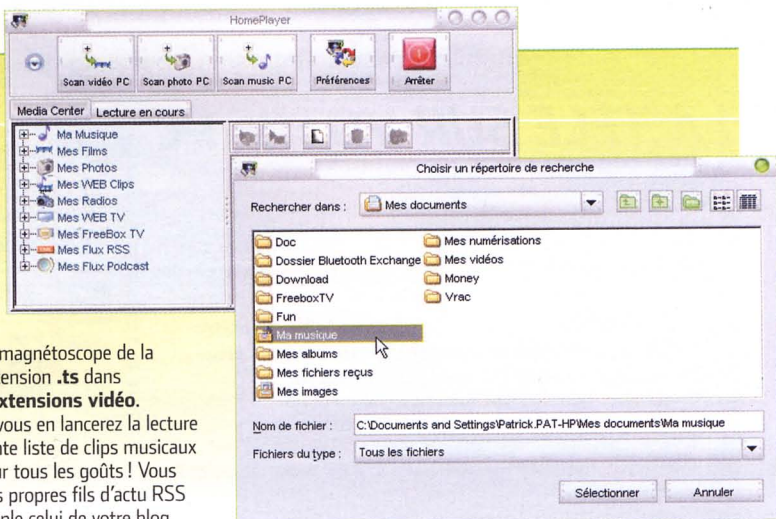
HomePlayer

Scan vidéo PC
Scan photo PC
Scan music PC
Préférences
Arrêter

Media Center
Lecture en cours

Ma Musique
Mes Films
Mes Photos
Mes WEB Clips
Mes Radios
Mes WEB TV
Mes FreeBox TV
Mes Flux RSS
Mes Flux Podcast

Choisir un répertoire de recherche

Rechercher dans : Mes documents

Doc
Dossier Bluetooth Exchange
Download
FreeboxTV
Fun
Ma musique
Mes albums
Mes fichiers reçus
Mes images
Mes numérisations
Mes vidéos
Money
Vrac

Nom de fichier : C:\Documents and Settings\Patrick.PAT-HP\Mes documents\Ma musique
Fichiers du type : Tous les fichiers

Sélectionner
Annuler

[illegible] magnétoscope de la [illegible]ension .ts dans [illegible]xtensions vidéo. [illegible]vous en lancerez la lecture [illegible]ate liste de clips musicaux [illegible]r tous les goûts ! Vous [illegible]s propres fils d'actu RSS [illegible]